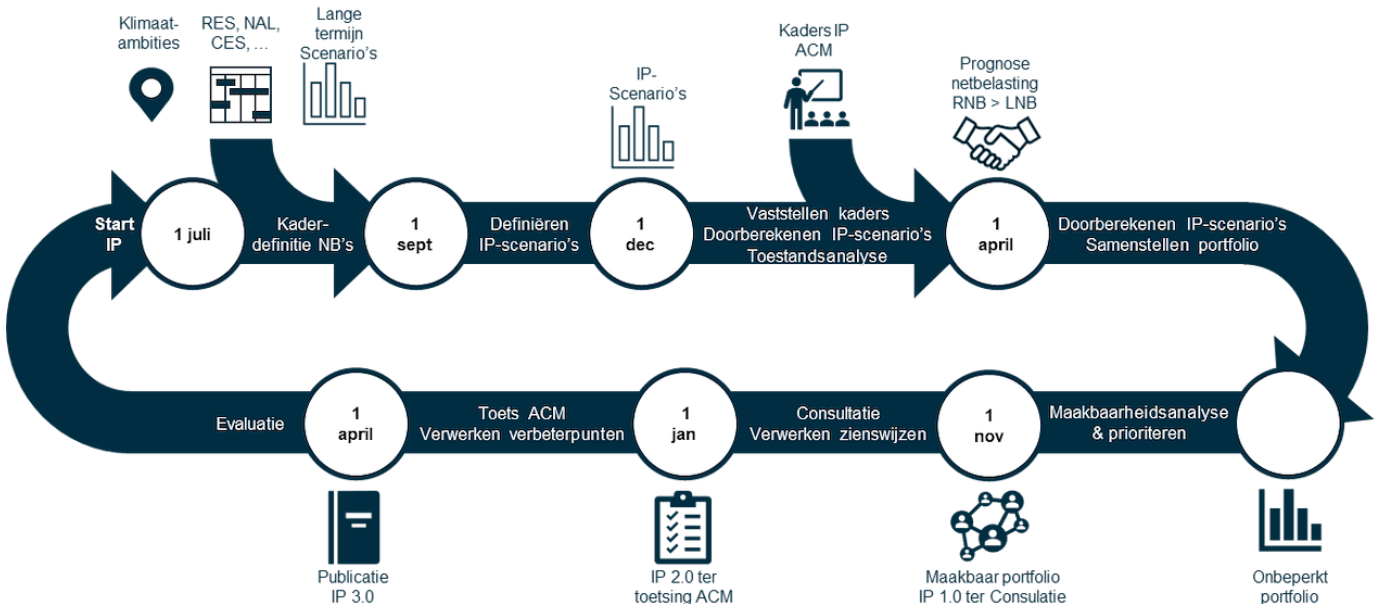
Klimaat-ambities

RES, NAL, CES, ...

Lange termijn Scenario's

IP-Scenario's

Kaders IP ACM

Prognose netbelasting RNB > LNB

Start IP

1 juli

Kader-definitie NB's

1 sept

Definiëren IP-scenario's

1 dec

Vaststellen kaders
Doorberekenen IP-scenario's
Toestandsanalyse

1 april

Doorberekenen IP-scenario's
Samenstellen portfolio

Evaluatie

1 april

Toets ACM
Verwerken verbeterpunten

1 jan

Consultatie
Verwerken zienswijzen

1 nov

Maakbaarheidsanalyse & prioriteren

Publicatie IP 3.0

IP 2.0 ter toetsing ACM

Maakbaar portfolio IP 1.0 ter Consulatie

Onbeperkt portfolio